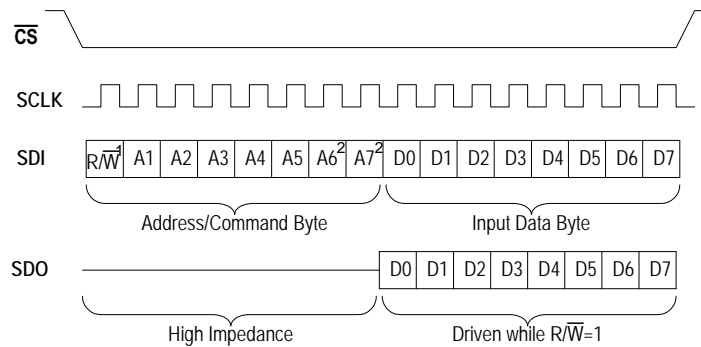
$\overline{CS}$

SCLK

SDI

$R/\overline{W}^1$ A1 A2 A3 A4 A5 $A6^2$ $A7^2$ D0 D1 D2 D3 D4 D5 D6 D7

Address/Command Byte

Input Data Byte

SDO

D0 D1 D2 D3 D4 D5 D6 D7

High Impedance

Driven while $R/\overline{W}$=1